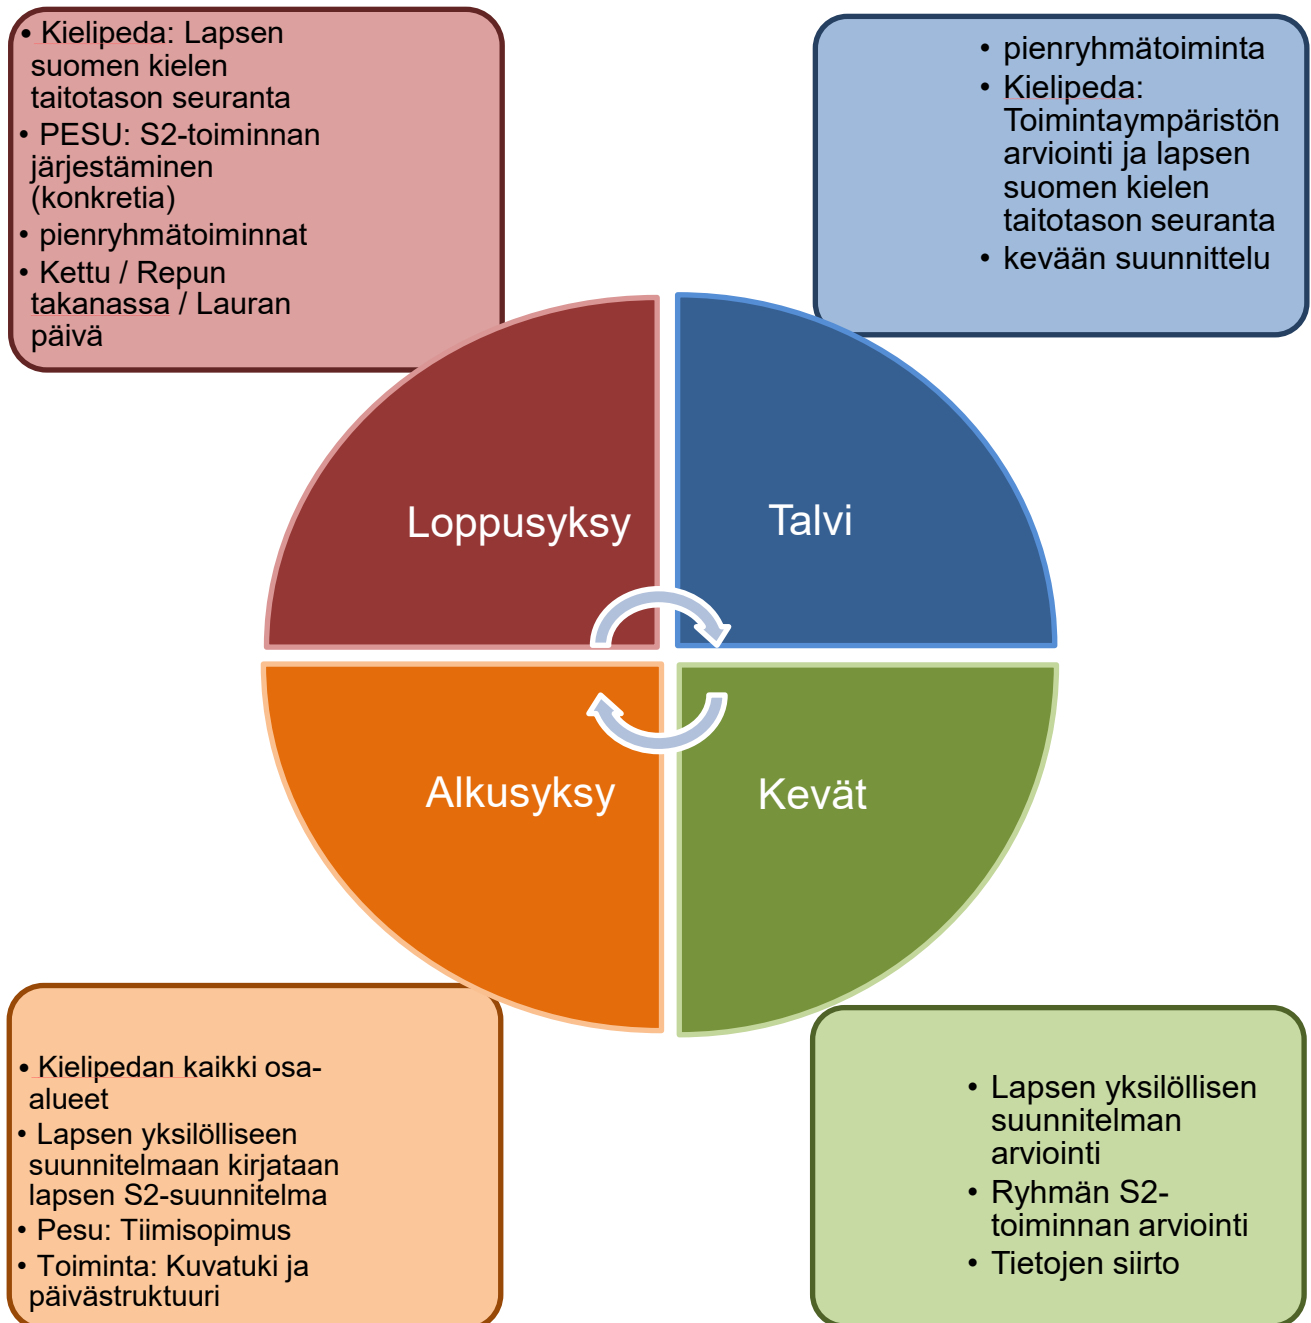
• Kielipeda: Lapsen suomen kielen taitotason seuranta
• PESU: S2-toiminnan järjestäminen (konkretia)
• pienryhmätoiminnat
• Kettu / Repun takanassa / Lauran päivä

• pienryhmätoiminta
• Kielipeda: Toimintaympäristön arviointi ja lapsen suomen kielen taitotason seuranta
• kevään suunnittelu

Loppusyksy

Talvi

Alkusyksy

Kevät

• Kielipedan kaikki osa-alueet
• Lapsen yksilölliseen suunnitelmaan kirjataan lapsen S2-suunnitelma
• Pesu: Tiimisopimus
• Toiminta: Kuvatuki ja päivästruktuuri

• Lapsen yksilöllisen suunnitelman arviointi
• Ryhmän S2-toiminnan arviointi
• Tietojen siirto